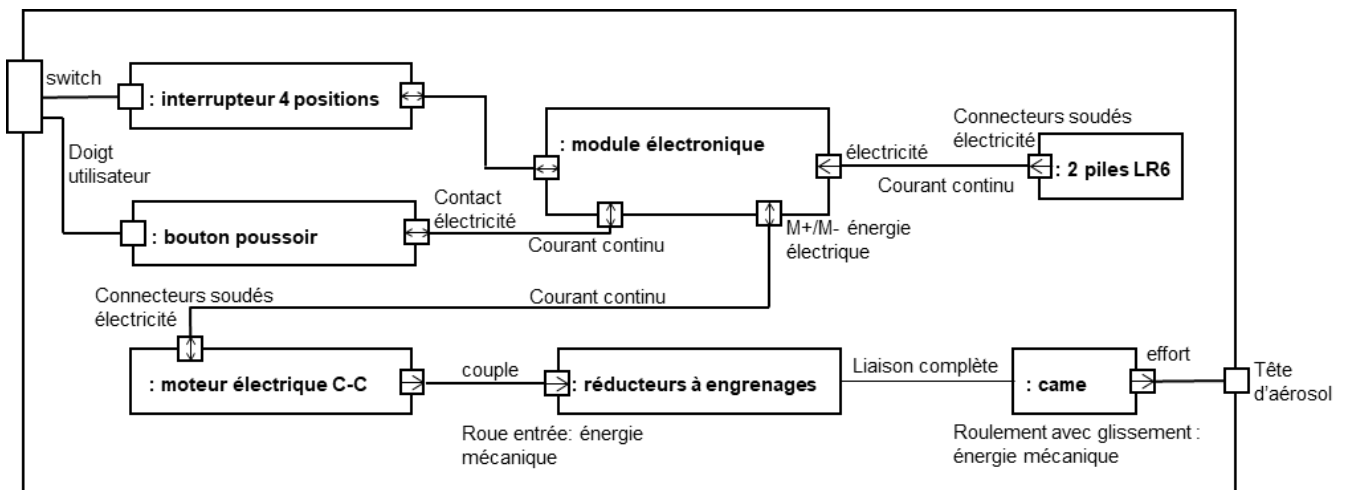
switch

: interrupteur 4 positions

Doigt utilisateur

: module électronique

Connecteurs soudés électricité

électricité

: 2 piles LR6

Courant continu

Contact électricité

: bouton poussoir

Courant continu

M+/M- énergie électrique

Connecteurs soudés électricité

Courant continu

: moteur électrique C-C

couple

: réducteurs à engrenages

Liaison complète

: came

effort

Tête d'aérosol

Roue entrée: énergie mécanique

Roulement avec glissement : énergie mécanique